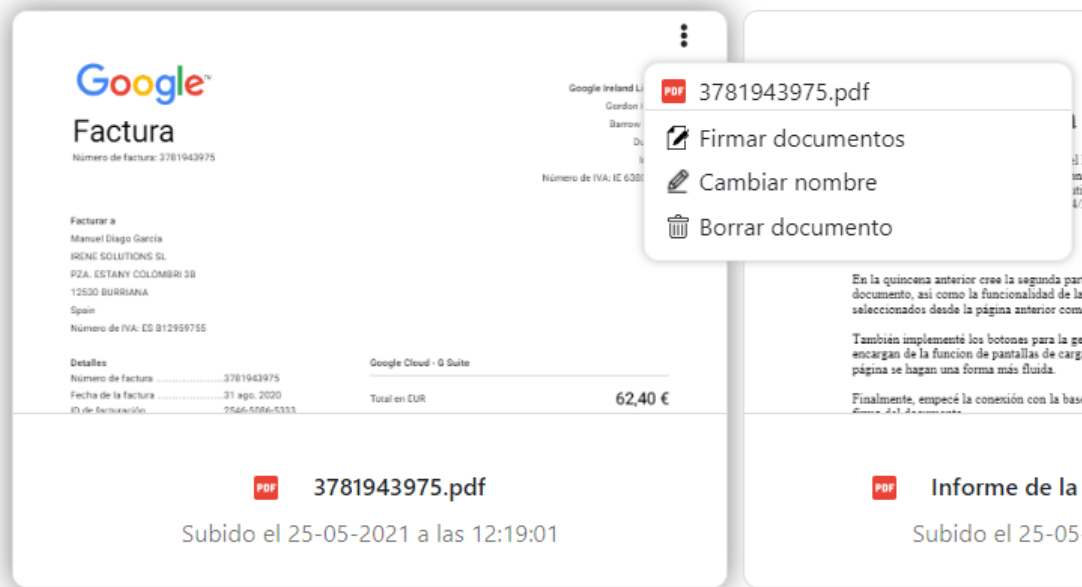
Google

Factura

Número de factura: 3781943975

Google Ireland L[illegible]
Gordon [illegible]
Barrow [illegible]
Du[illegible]
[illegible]
Número de IVA: IE 6388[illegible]

Facturar a
Manuel Diago García
IRENE SOLUTIONS SL
PZA. ESTANY COLOMBRI 3B
12530 BURRIANA
Spain
Número de IVA: ES B12959755

Detalles
Número de factura ....................3781943975
Fecha de la factura ....................31 ago. 2020
ID de facturación ....................2546-5086-5333

Google Cloud - G Suite

Total en EUR
62,40 €

PDF 3781943975.pdf
Firmar documentos
Cambiar nombre
Borrar documento

En la quincena anterior cree la segunda par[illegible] documento, así como la funcionalidad de la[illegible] seleccionados desde la página anterior com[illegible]

También implementé los botones para la ge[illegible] encargan de la funcion de pantallas de carg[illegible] página se hagan una forma más fluida.

Finalmente, empecé la conexión con la bas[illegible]

PDF 3781943975.pdf
Subido el 25-05-2021 a las 12:19:01

PDF Informe de la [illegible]
Subido el 25-05-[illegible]